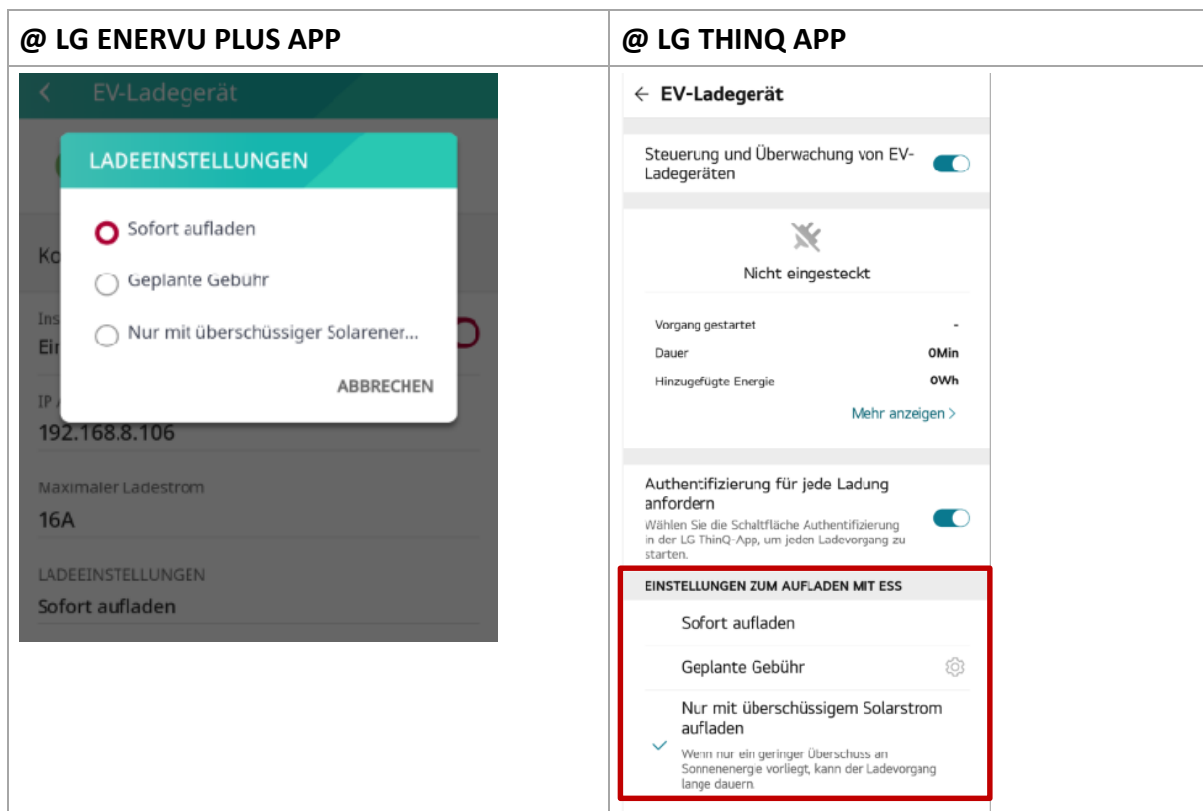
| @ LG ENERVU PLUS APP | @ LG THINQ APP |
|---|---|
| EV-Ladegerät<br>LADEEINSTELLUNGEN<br>Sofort aufladen<br>Geplante Gebühr<br>Nur mit überschüssiger Solarener...<br>ABBRECHEN<br>Ko<br>Ins<br>Ei<br>IP<br>192.168.8.106<br>Maximaler Ladestrom<br>16A<br>LADEEINSTELLUNGEN<br>Sofort aufladen | EV-Ladegerät<br>Steuerung und Überwachung von EV-Ladegeräten<br>Nicht eingesteckt<br>Vorgang gestartet -<br>Dauer 0Min<br>Hinzugefügte Energie 0Wh<br>Mehr anzeigen ><br>Authentifizierung für jede Ladung anfordern<br>Wählen Sie die Schaltfläche Authentifizierung in der LG ThinQ-App, um jeden Ladevorgang zu starten.<br>EINSTELLUNGEN ZUM AUFLADEN MIT ESS<br>Sofort aufladen<br>Geplante Gebühr<br>Nur mit überschüssigem Solarstrom aufladen<br>Wenn nur ein geringer Überschuss an Sonnenenergie vorliegt, kann der Ladevorgang lange dauern. |